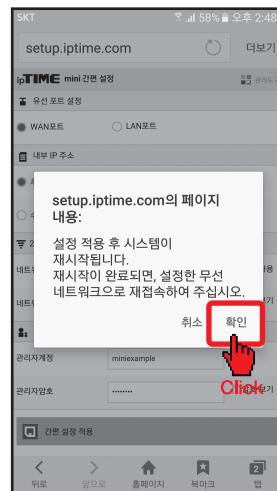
SKT 58% 오후 2:48

setup.iptime.com 더보기

ipTIME mini 간편 설정 관리도구

유선 포트 설정

WAN포트 LAN포트

내부 IP 주소

네트

네트

관리자계정 miniexample

관리자암호 •••••••

간편 설정 적용

setup.iptime.com의 페이지 내용:

설정 적용 후 시스템이 재시작됩니다. 재시작이 완료되면, 설정한 무선 네트워크으로 재접속하여 주십시오.

취소 확인

Click

뒤로 앞으로 홈페이지 북마크 탭 2